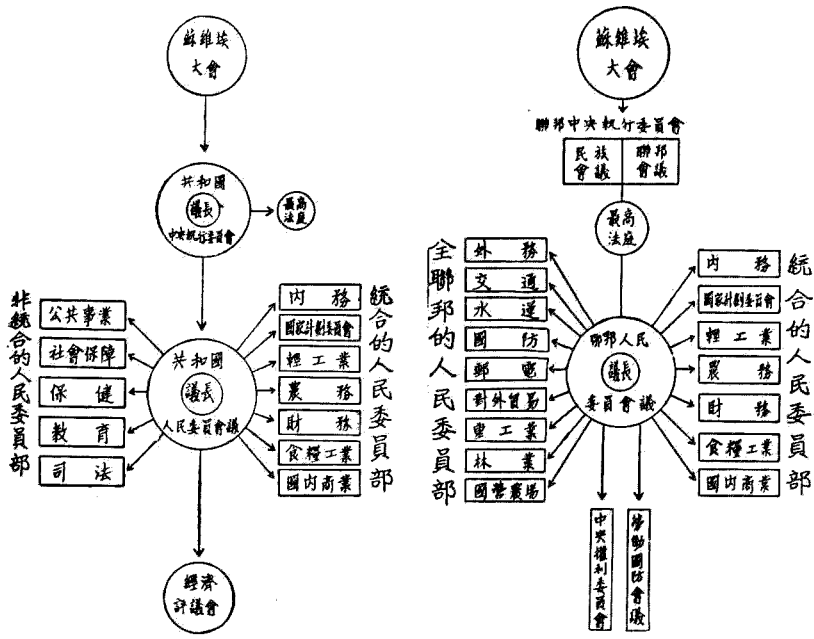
蘇維埃大會

共和國
議長
中央執行委員會

最高法庭

非統合的人民委員部
公共事業
社會保障
保健
教育
司法

共和國
議長
人民委員會議

統合的人民委員部
內務
國家計劃委員會
輕工業
農務
財務
食糧工業
國內商業

經濟評議會

蘇維埃大會

聯邦中央執行委員會
民族會議
聯邦會議

最高法庭

全聯邦的人民委員部
外務
交通
水運
國防
郵電
對外貿易
重工業
林業
國營農場

聯邦人民
議長
委員會議

統合的人民委員部
內務
國家計劃委員會
輕工業
農務
財務
食糧工業
國內商業

中央權利委員會
勞動國防會議